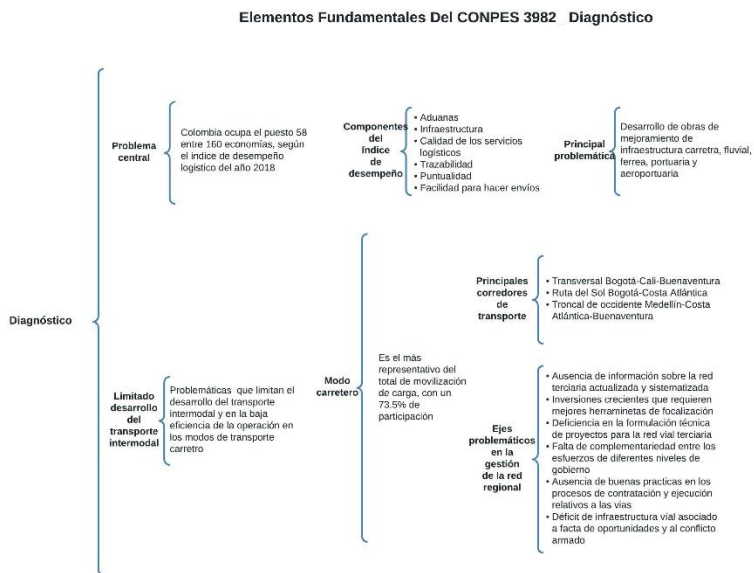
Elementos Fundamentales Del CONPES 3982 Diagnóstico

Diagnóstico

Problema central

Colombia ocupa el puesto 58 entre 160 economías, según el índice de desempeño logístico del año 2018

Componentes del índice de desempeño

• Aduanas
• Infraestructura
• Calidad de los servicios logísticos
• Trazabilidad
• Puntualidad
• Facilidad para hacer envíos

Principal problemática

Desarrollo de obras de mejoramiento de infraestructura carretra, fluvial, ferrea, portuaria y aeroportuaria

Limitado desarrollo del transporte intermodal

Problemáticas que limitan el desarrollo del transporte intermodal y en la baja eficiencia de la operación en los modos de transporte carretro

Modo carretero

Es el más representativo del total de movilización de carga, con un 73.5% de participación

Principales corredores de transporte

• Transversal Bogotá-Cali-Buenaventura
• Ruta del Sol Bogotá-Costa Atlántica
• Troncal de occidente Medellín-Costa Atlántica-Buenaventura

Ejes problemáticos en la gestión de la red regional

• Ausencia de información sobre la red terciaria actualizada y sistematizada
• Inversiones crecientes que requieren mejores herraminetas de focalización
• Deficiencia en la formulación técnica de proyectos para la red vial terciaria
• Falta de complementariedad entre los esfuerzos de diferentes niveles de gobierno
• Ausencia de buenas practicas en los procesos de contratación y ejecución relativos a las vías
• Déficit de infraestructura vial asociado a facta de oportunidades y al conflicto armado